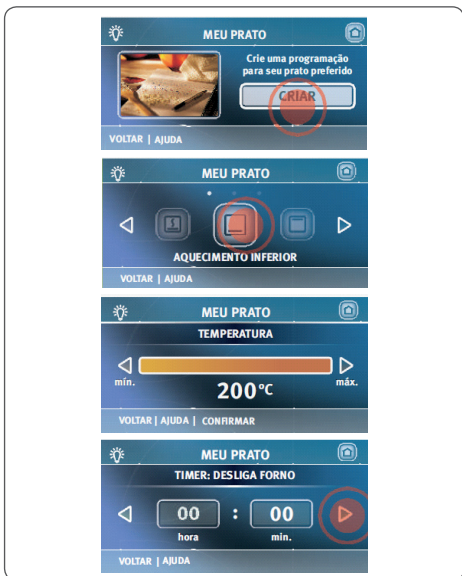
MEU PRATO

Crie uma programação para seu prato preferido

CRIAR

VOLTAR | AJUDA

MEU PRATO

AQUECIMENTO INFERIOR

VOLTAR | AJUDA

MEU PRATO

TEMPERATURA

mín.

200°C

máx.

VOLTAR | AJUDA | CONFIRMAR

MEU PRATO

TIMER: DESLIGA FORNO

00 : 00

hora

min.

VOLTAR | AJUDA